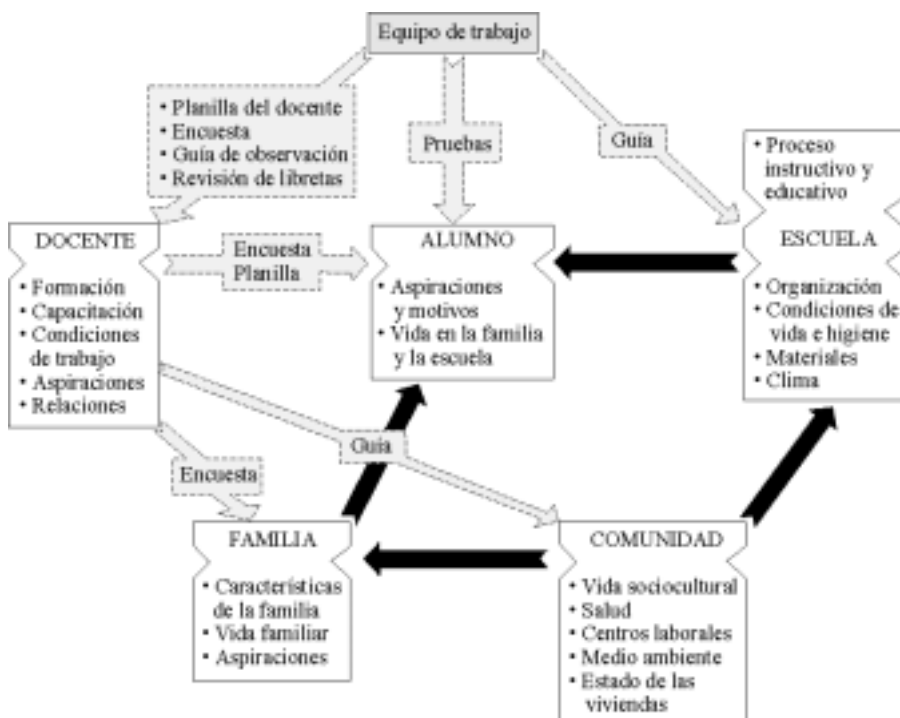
Equipo de trabajo

• Planilla del docente
• Encuesta
• Guía de observación
• Revisión de libretas

Pruebas

Guía

• Proceso instructivo y educativo

DOCENTE

• Formación
• Capacitación
• Condiciones de trabajo
• Aspiraciones
• Relaciones

Encuesta
Planilla

ALUMNO

• Aspiraciones y motivos
• Vida en la familia y la escuela

ESCUELA

• Organización
• Condiciones de vida e higiene
• Materiales
• Clima

Guía

Encuesta

FAMILIA

• Características de la familia
• Vida familiar
• Aspiraciones

COMUNIDAD

• Vida sociocultural
• Salud
• Centros laborales
• Medio ambiente
• Estado de las viviendas